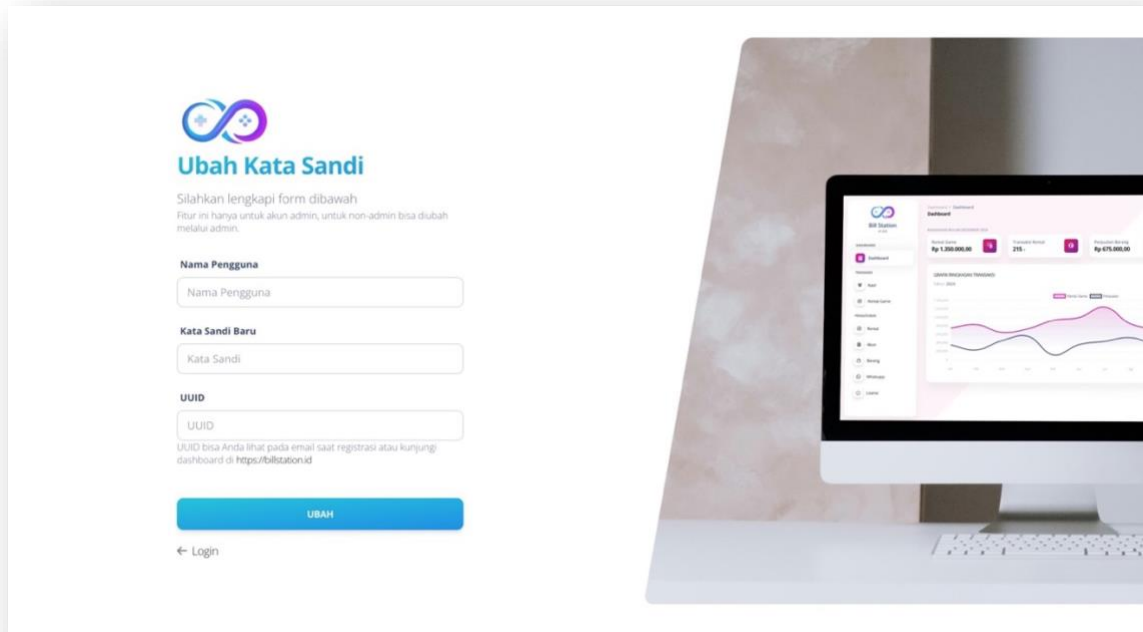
Ubah Kata Sandi

Silahkan lengkapi form dibawah

Fitur ini hanya untuk akun admin, untuk non-admin bisa diubah melalui admin.

Nama Pengguna

Nama Pengguna

Kata Sandi Baru

Kata Sandi

UUID

UUID

UUID bisa Anda lihat pada email saat registrasi atau kunjungi dashboard di https://billstation.id

UBAH

← Login

Bill Station

Dashboard

Rp 1.350.000,00

215

Rp 675.000,00

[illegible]